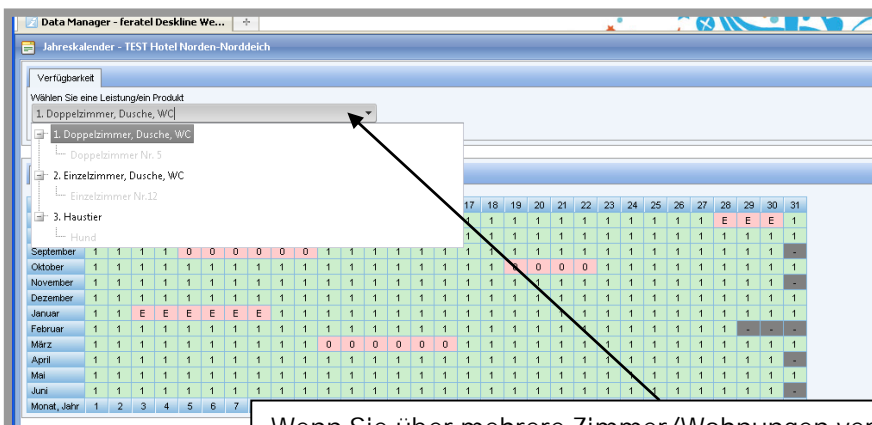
Data Manager - feratel Deskline We...

Jahreskalender - TEST Hotel Norden-Norddeich

Verfügbarkeit

Wählen Sie eine Leistung/ein Produkt

1. Doppelzimmer, Dusche, WC

1. Doppelzimmer, Dusche, WC
Doppelzimmer Nr. 5
2. Einzelzimmer, Dusche, WC
Einzelzimmer Nr.12
3. Haustier
Hund

| | | | | | | | | | | | | | | | | | 17 | 18 | 19 | 20 | 21 | 22 | 23 | 24 | 25 | 26 | 27 | 28 | 29 | 30 | 31 |
|---|---|---|---|---|---|---|---|---|---|---|---|---|---|---|---|---|---|---|---|---|---|---|---|---|---|---|---|---|---|---|---|
| | | | | | | | | | | | | | | | | | 1 | 1 | 1 | 1 | 1 | 1 | 1 | 1 | 1 | 1 | 1 | E | E | E | 1 |
| | | | | | | | | | | | | | | | | | 1 | 1 | 1 | 1 | 1 | 1 | 1 | 1 | 1 | 1 | 1 | 1 | 1 | 1 | 1 |
| September | 1 | 1 | 1 | 1 | 0 | 0 | 0 | 0 | 0 | 0 | 1 | 1 | 1 | 1 | 1 | 1 | 1 | 1 | 1 | 1 | 1 | 1 | 1 | 1 | 1 | 1 | 1 | 1 | 1 | 1 | - |
| Oktober | 1 | 1 | 1 | 1 | 1 | 1 | 1 | 1 | 1 | 1 | 1 | 1 | 1 | 1 | 1 | 1 | 1 | 1 | 0 | 0 | 0 | 0 | 1 | 1 | 1 | 1 | 1 | 1 | 1 | 1 | 1 |
| November | 1 | 1 | 1 | 1 | 1 | 1 | 1 | 1 | 1 | 1 | 1 | 1 | 1 | 1 | 1 | 1 | 1 | 1 | 1 | 1 | 1 | 1 | 1 | 1 | 1 | 1 | 1 | 1 | 1 | 1 | - |
| Dezember | 1 | 1 | 1 | 1 | 1 | 1 | 1 | 1 | 1 | 1 | 1 | 1 | 1 | 1 | 1 | 1 | 1 | 1 | 1 | 1 | 1 | 1 | 1 | 1 | 1 | 1 | 1 | 1 | 1 | 1 | 1 |
| Januar | 1 | 1 | E | E | E | E | E | E | 1 | 1 | 1 | 1 | 1 | 1 | 1 | 1 | 1 | 1 | 1 | 1 | 1 | 1 | 1 | 1 | 1 | 1 | 1 | 1 | 1 | 1 | 1 |
| Februar | 1 | 1 | 1 | 1 | 1 | 1 | 1 | 1 | 1 | 1 | 1 | 1 | 1 | 1 | 1 | 1 | 1 | 1 | 1 | 1 | 1 | 1 | 1 | 1 | 1 | 1 | 1 | 1 | - | - | - |
| März | 1 | 1 | 1 | 1 | 1 | 1 | 1 | 1 | 1 | 1 | 0 | 0 | 0 | 0 | 0 | 0 | 1 | 1 | 1 | 1 | 1 | 1 | 1 | 1 | 1 | 1 | 1 | 1 | 1 | 1 | 1 |
| April | 1 | 1 | 1 | 1 | 1 | 1 | 1 | 1 | 1 | 1 | 1 | 1 | 1 | 1 | 1 | 1 | 1 | 1 | 1 | 1 | 1 | 1 | 1 | 1 | 1 | 1 | 1 | 1 | 1 | 1 | - |
| Mai | 1 | 1 | 1 | 1 | 1 | 1 | 1 | 1 | 1 | 1 | 1 | 1 | 1 | 1 | 1 | 1 | 1 | 1 | 1 | 1 | 1 | 1 | 1 | 1 | 1 | 1 | 1 | 1 | 1 | 1 | 1 |
| Juni | 1 | 1 | 1 | 1 | 1 | 1 | 1 | 1 | 1 | 1 | 1 | 1 | 1 | 1 | 1 | 1 | 1 | 1 | 1 | 1 | 1 | 1 | 1 | 1 | 1 | 1 | 1 | 1 | 1 | 1 | - |
| Monat, Jahr | 1 | 2 | 3 | 4 | 5 | 6 | 7 | | | | | | | | | | | | | | | | | | | | | | | | |

Wenn Sie über mehrere Zimmer/Wohnungen ver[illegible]